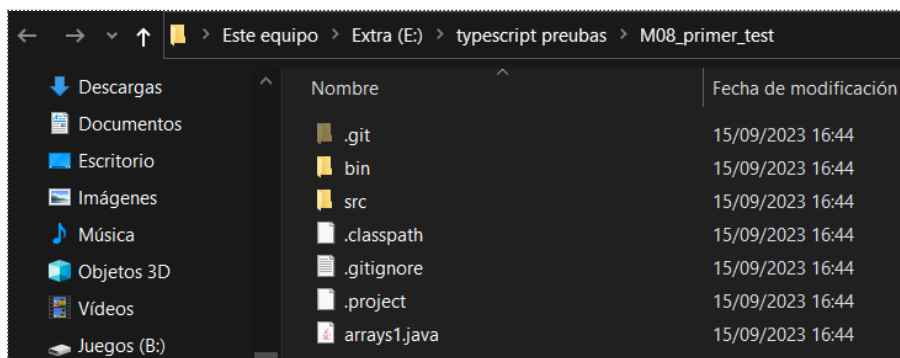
Este equipo > Extra (E:) > typescript preubas > M08_primer_test

Descargas
Documentos
Escritorio
Imágenes
Música
Objetos 3D
Vídeos
Juegos (B:)

| Nombre | Fecha de modificación |
|---|---|
| .git | 15/09/2023 16:44 |
| bin | 15/09/2023 16:44 |
| src | 15/09/2023 16:44 |
| .classpath | 15/09/2023 16:44 |
| .gitignore | 15/09/2023 16:44 |
| .project | 15/09/2023 16:44 |
| arrays1.java | 15/09/2023 16:44 |